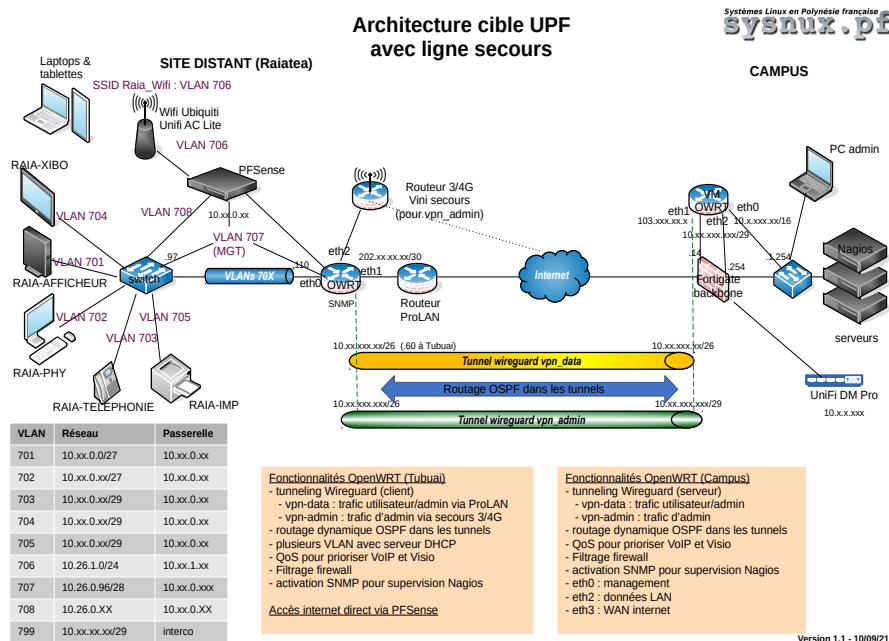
Architecture cible UPF avec ligne secours

Systèmes Linux en Polynésie française
sysnux.pf

SITE DISTANT (Raiatea)

CAMPUS

Laptops & tablettes

SSID Raia_Wifi : VLAN 706

Wifi Ubiquiti Unifi AC Lite

VLAN 706

PFSense

10.xx.0.xx

RAIA-XIBO

VLAN 704

VLAN 708

VLAN 707 (MGT)

.97

VLAN 701

RAIA-AFFICHEUR

switch

VLANs 70X

.110

eth2

eth1

eth0

OWRT

SNMP

202.xx.xx.xx/30

Routeur 3/4G Vini secours (pour vpn_admin)

Routeur ProLAN

Internet

VLAN 702

VLAN 705

VLAN 703

RAIA-PHY

RAIA-TELEPHONIE

RAIA-IMP

VM OWRT

eth1

103.xxx.xx.x

eth2

eth0

10.x.xxx.xx/16

10.xx.xxx.xx/29

.14

.254

.254

Fortigate backbone

PC admin

Nagios

serveurs

UniFi DM Pro

10.x.x.xxx

10.xx.xxx.xx/26 (.60 à Tubuai)

10.xx.xxx.xx/26

Tunnel wireguard vpn_data

Routage OSPF dans les tunnels

10.xx.xxx.xxx/26

10.xx.xxx.xxx/29

Tunnel wireguard vpn_admin

| VLAN | Réseau | Passerelle |
|---|---|---|
| 701 | 10.xx.0.0/27 | 10.xx.0.xx |
| 702 | 10.xx.0.xx/27 | 10.xx.0.xx |
| 703 | 10.xx.0.xx/29 | 10.xx.0.xx |
| 704 | 10.xx.0.xx/29 | 10.xx.0.xx |
| 705 | 10.xx.0.xx/29 | 10.xx.0.xx |
| 706 | 10.26.1.0/24 | 10.xx.1.xx |
| 707 | 10.26.0.96/28 | 10.xx.0.xxx |
| 708 | 10.26.0.XX | 10.xx.0.XX |
| 799 | 10.xx.xx.xx/29 | interco |

Fonctionnalités OpenWRT (Tubuai)
- tunneling Wireguard (client)
- vpn-data : trafic utilisateur/admin via ProLAN
- vpn-admin : trafic d'admin via secours 3/4G
- routage dynamique OSPF dans les tunnels
- plusieurs VLAN avec serveur DHCP
- QoS pour prioriser VoIP et Visio
- Filtrage firewall
- activation SNMP pour supervision Nagios

Accès internet direct via PFSense

Fonctionnalités OpenWRT (Campus)
- tunneling Wireguard (serveur)
- vpn-data : trafic utilisateur/admin
- vpn-admin : trafic d'admin
- routage dynamique OSPF dans les tunnels
- QoS pour prioriser VoIP et Visio
- Filtrage firewall
- activation SNMP pour supervision Nagios
- eth0 : management
- eth2 : données LAN
- eth3 : WAN internet

Version 1.1 - 10/09/21